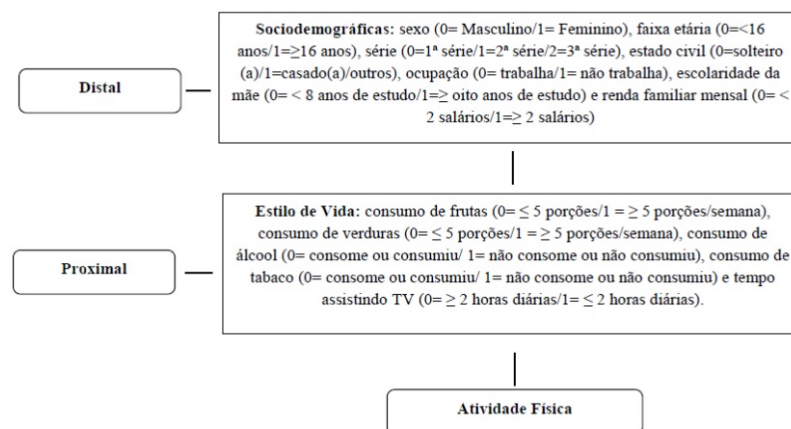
Distal

Sociodemográficas: sexo (0= Masculino/1= Feminino), faixa etária (0=<16 anos/1=≥16 anos), série (0=1ª série/1=2ª série/2=3ª série), estado civil (0=solteiro (a)/1=casado(a)/outros), ocupação (0= trabalha/1= não trabalha), escolaridade da mãe (0= < 8 anos de estudo/1=≥ oito anos de estudo) e renda familiar mensal (0= < 2 salários/1=≥ 2 salários)

Proximal

Estilo de Vida: consumo de frutas (0= ≤ 5 porções/1 = ≥ 5 porções/semana), consumo de verduras (0= ≤ 5 porções/1 = ≥ 5 porções/semana), consumo de álcool (0= consome ou consumiu/ 1= não consome ou não consumiu), consumo de tabaco (0= consome ou consumiu/ 1= não consome ou não consumiu) e tempo assistindo TV (0= ≥ 2 horas diárias/1= ≤ 2 horas diárias).

Atividade Física